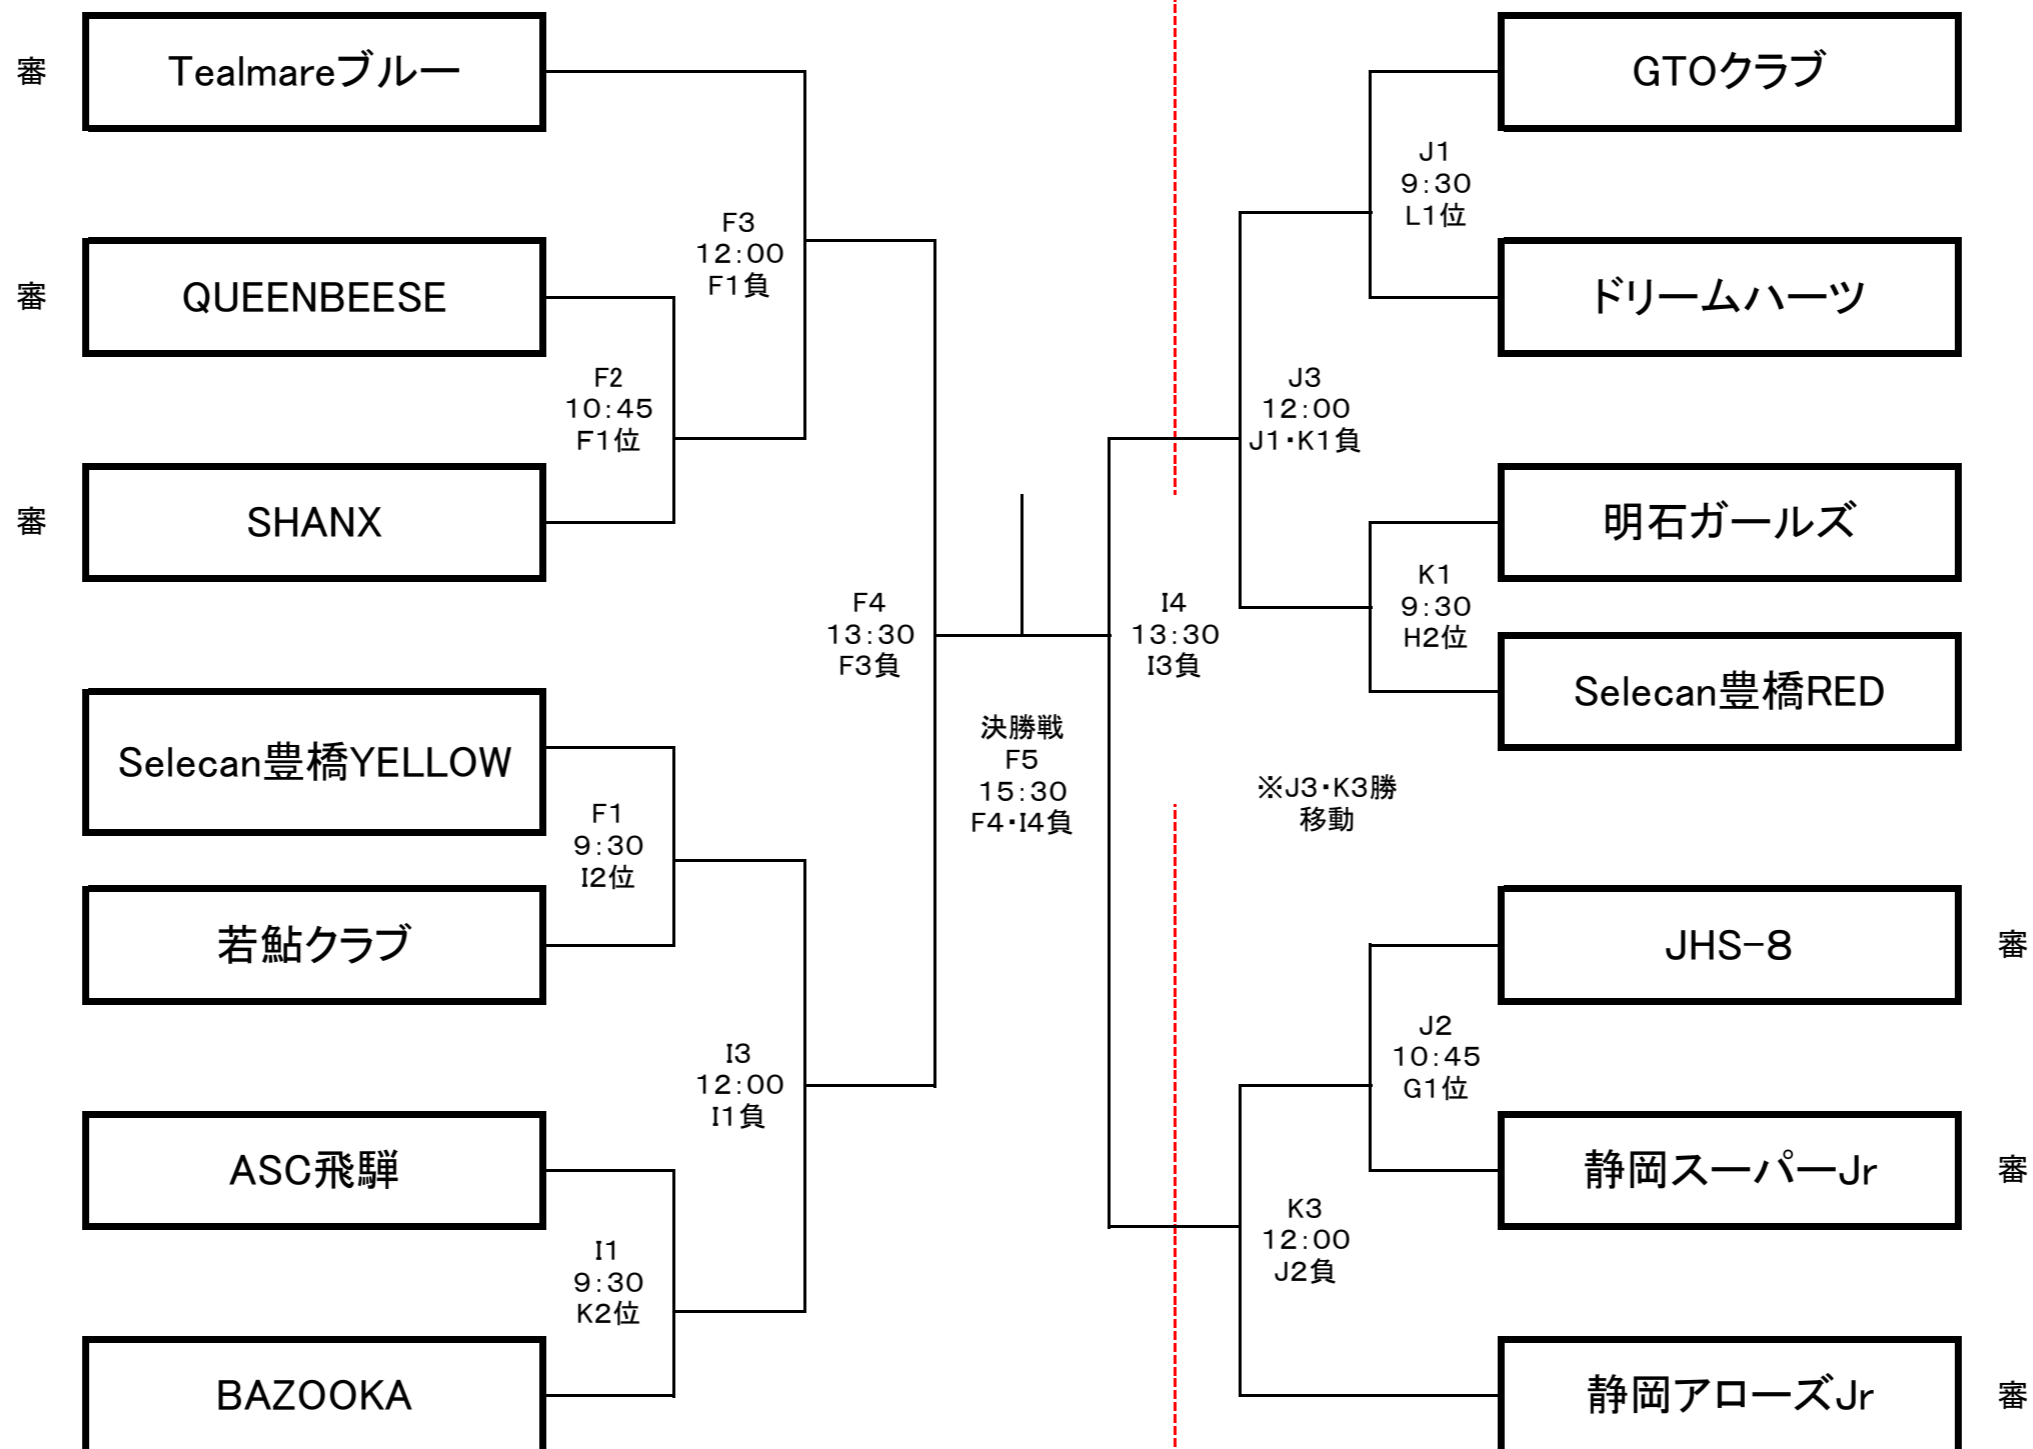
審 Tealmareブルー

審 QUEENBEESE

審 SHANX

Selecan豊橋YELLOW

若鮎クラブ

ASC飛騨

BAZOOKA

F3
12:00
F1負

F2
10:45
F1位

F4
13:30
F3負

F1
9:30
I2位

I3
12:00
I1負

I1
9:30
K2位

決勝戦
F5
15:30
F4・I4負

I4
13:30
I3負

J3
12:00
J1・K1負

※J3・K3勝
移動

K3
12:00
J2負

J1
9:30
L1位

K1
9:30
H2位

J2
10:45
G1位

GTOクラブ

ドリームハーツ

明石ガールズ

Selecan豊橋RED

JHS-8 審

静岡スーパーJr 審

静岡アローズJr 審